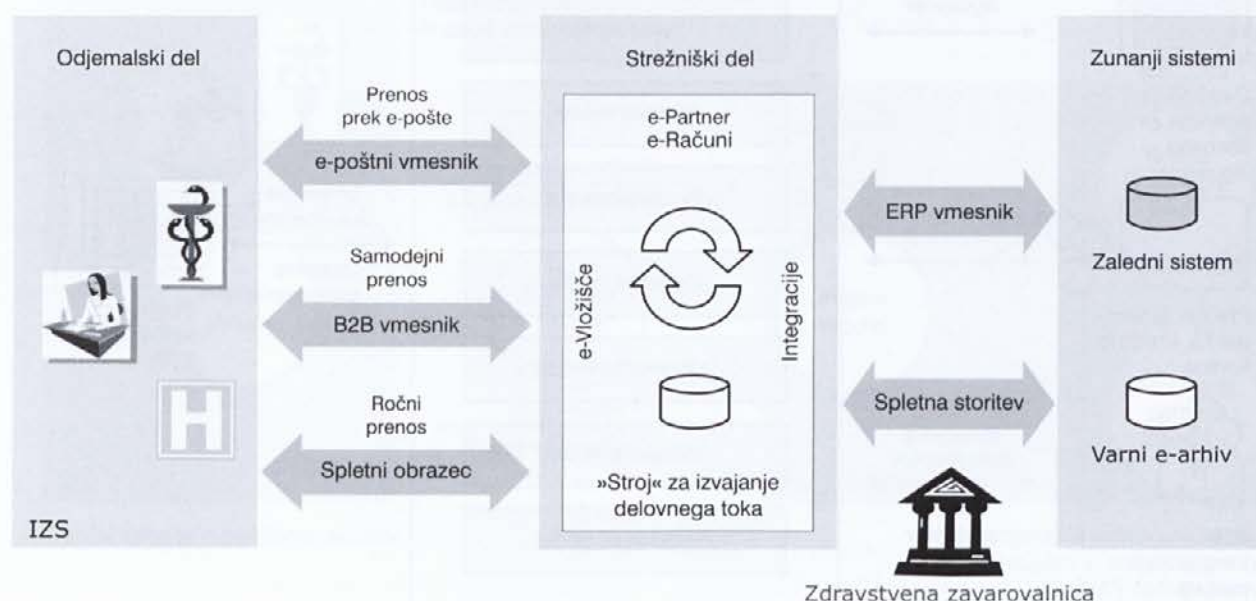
Odjemalski del

Prenos prek e-pošte

e-poštni vmesnik

Samodejni prenos

B2B vmesnik

Ročni prenos

Spletni obrazec

IZS

Strežniški del

e-Partner
e-Računi

e-Vložišče

Integracije

»Stroj« za izvajanje delovnega toka

Zunanji sistemi

ERP vmesnik

Zaledni sistem

Spletna storitev

Varni e-arhiv

Zdravstvena zavarovalnica